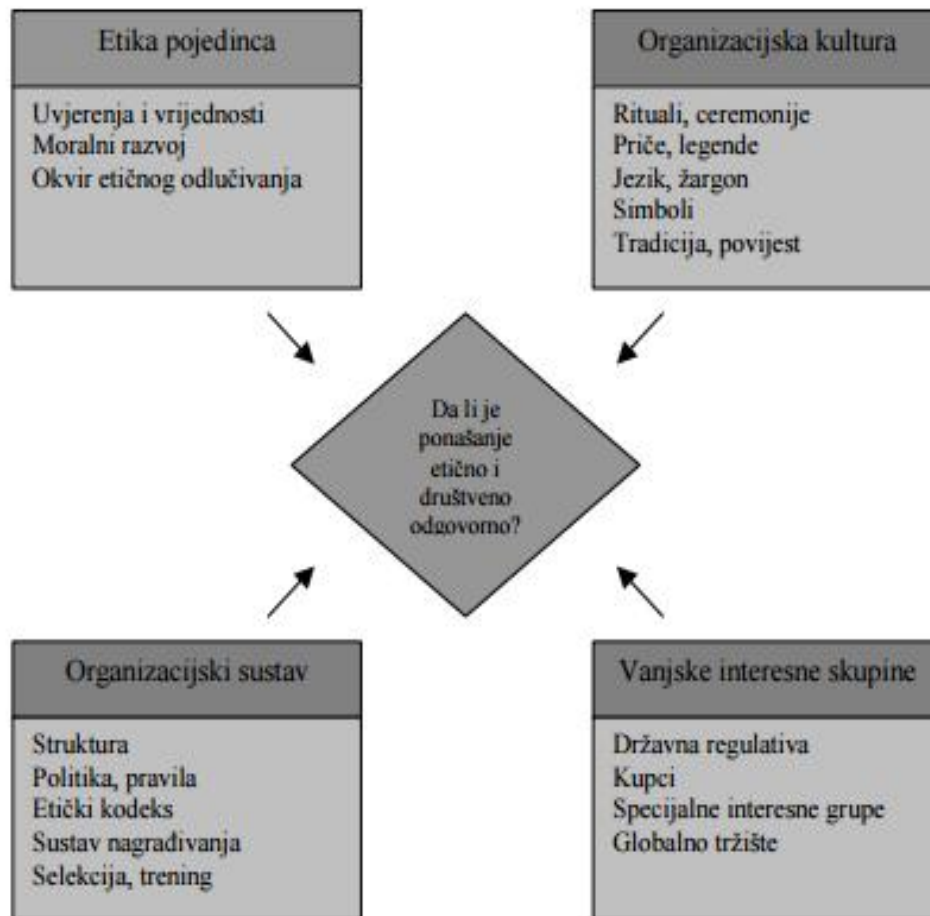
Etika pojedinca

Uvjerenja i vrijednosti
Moralni razvoj
Okvir etičnog odlučivanja

Organizacijska kultura

Rituali, ceremonije
Priče, legende
Jezik, žargon
Simboli
Tradicija, povijest

Da li je ponašanje etično i društveno odgovorno?

Organizacijski sustav

Struktura
Politika, pravila
Etički kodeks
Sustav nagrađivanja
Selekcija, trening

Vanjske interesne skupine

Državna regulativa
Kupci
Specijalne interesne grupe
Globalno tržište